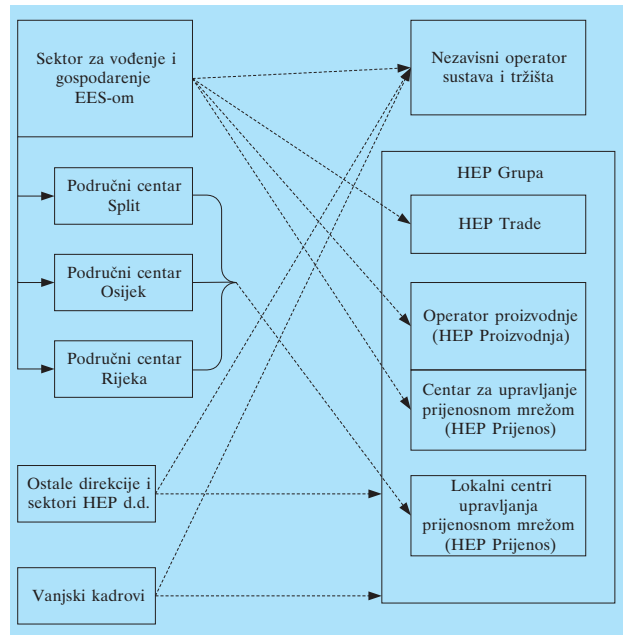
Sektor za vođenje i gospodarenje EES-om

Nezavisni operator sustava i tržišta

HEP Grupa

Područni centar Split

HEP Trade

Područni centar Osijek

Operator proizvodnje (HEP Proizvodnja)

Područni centar Rijeka

Centar za upravljanje prijenosnom mrežom (HEP Prijenos)

Ostale direkcije i sektori HEP d.d.

Lokalni centri upravljanja prijenosnom mrežom (HEP Prijenos)

Vanjski kadrovi